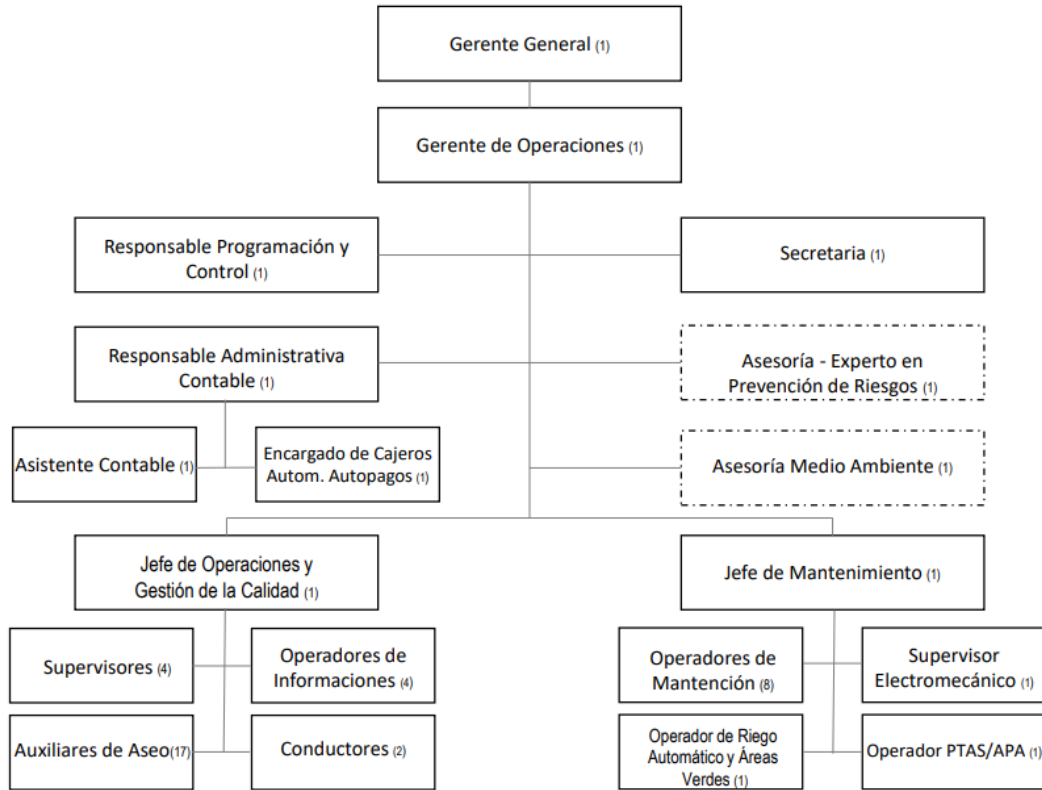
Gerente General (1)

Gerente de Operaciones (1)

Responsable Programación y Control (1)

Secretaria (1)

Responsable Administrativa Contable (1)

Asesoría - Experto en Prevención de Riesgos (1)

Asistente Contable (1)

Encargado de Cajeros Autom. Autopagos (1)

Asesoría Medio Ambiente (1)

Jefe de Operaciones y Gestión de la Calidad (1)

Jefe de Mantenimiento (1)

Supervisores (4)

Operadores de Informaciones (4)

Operadores de Mantención (8)

Supervisor Electromecánico (1)

Auxiliares de Aseo(17)

Conductores (2)

Operador de Riego Automático y Áreas Verdes (1)

Operador PTAS/APA (1)